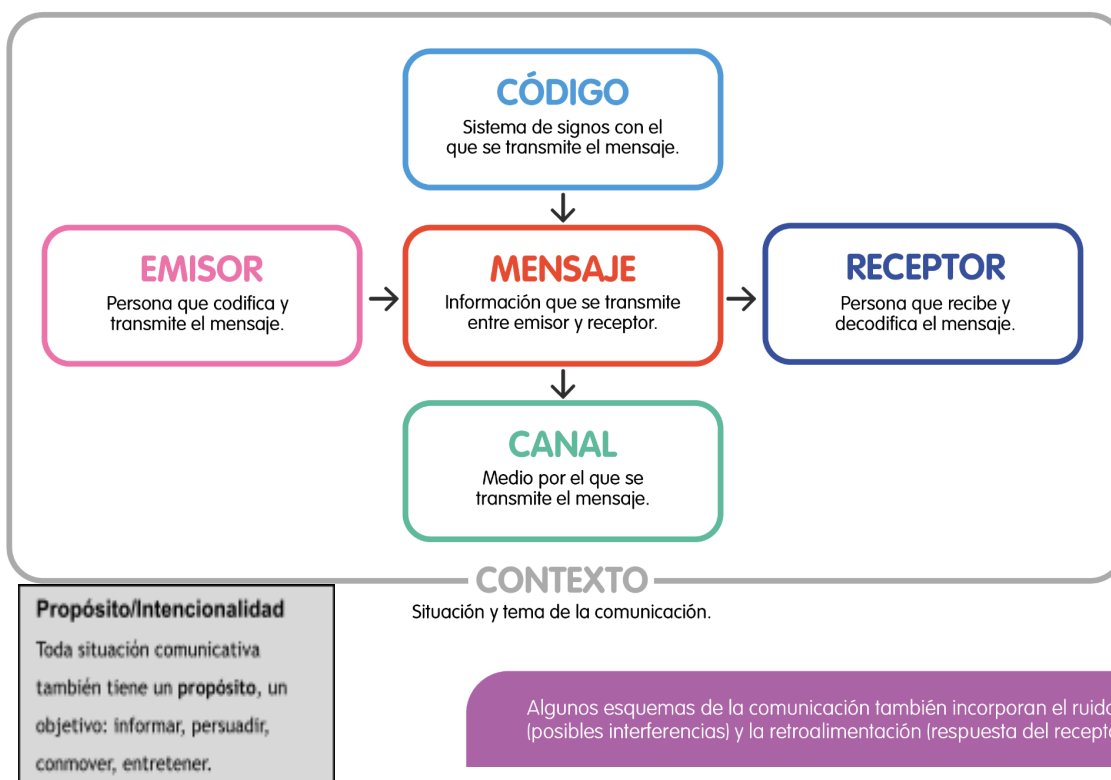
CÓDIGO
Sistema de signos con el que se transmite el mensaje.

EMISOR
Persona que codifica y transmite el mensaje.

MENSAJE
Información que se transmite entre emisor y receptor.

RECEPTOR
Persona que recibe y decodifica el mensaje.

CANAL
Medio por el que se transmite el mensaje.

CONTEXTO
Situación y tema de la comunicación.

Propósito/Intencionalidad
Toda situación comunicativa también tiene un propósito, un objetivo: informar, persuadir, conmover, entretener.

Algunos esquemas de la comunicación también incorporan el ruid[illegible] (posibles interferencias) y la retroalimentación (respuesta del recept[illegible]